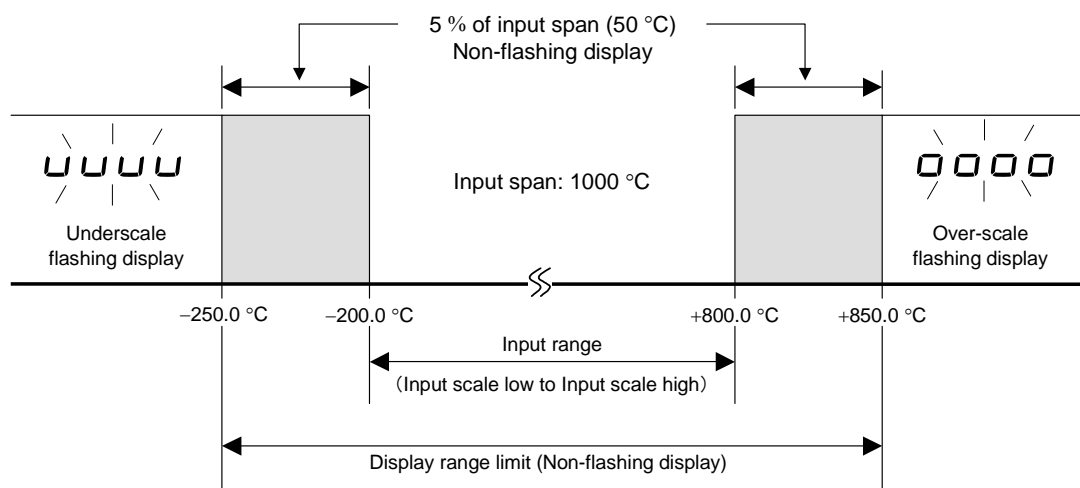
5 % of input span (50 °C)
Non-flashing display

uuuu

oooo

Input span: 1000 °C

Underscale flashing display

Over-scale flashing display

−250.0 °C

−200.0 °C

+800.0 °C

+850.0 °C

Input range
(Input scale low to Input scale high)

Display range limit (Non-flashing display)